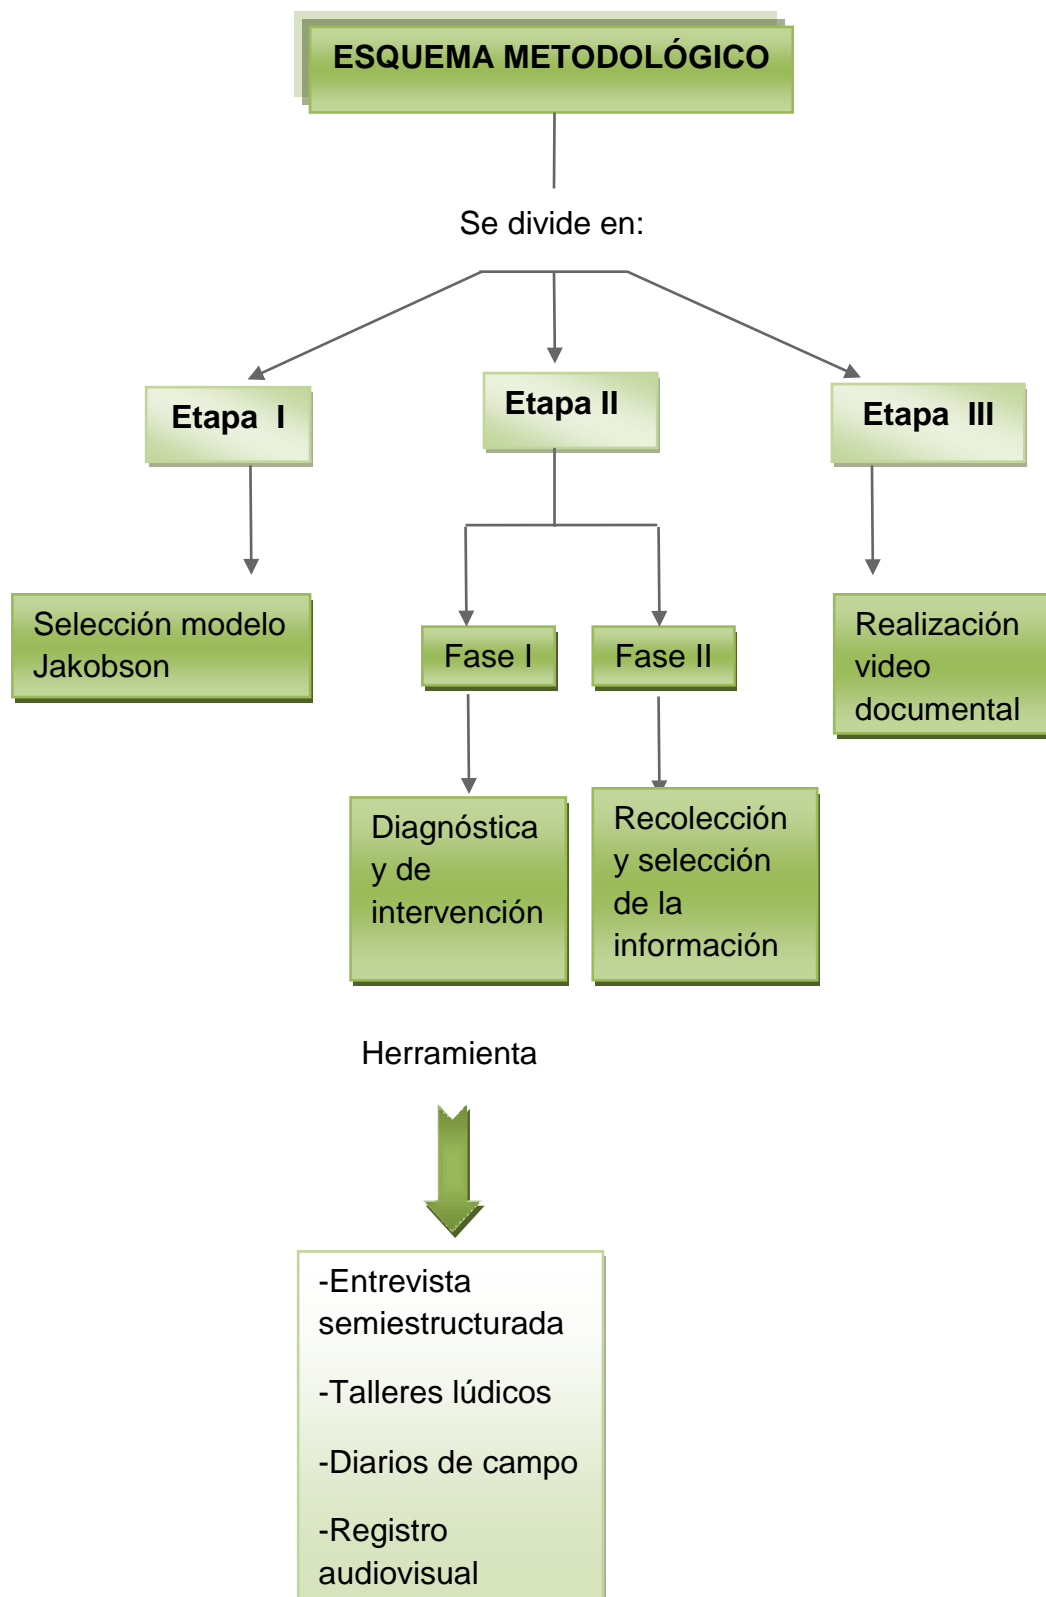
ESQUEMA METODOLÓGICO

Se divide en:

Etapa I

Etapa II

Etapa III

Selección modelo Jakobson

Fase I

Fase II

Realización video documental

Diagnóstica y de intervención

Recolección y selección de la información

Herramienta

-Entrevista semiestructurada

-Talleres lúdicos

-Diarios de campo

-Registro audiovisual